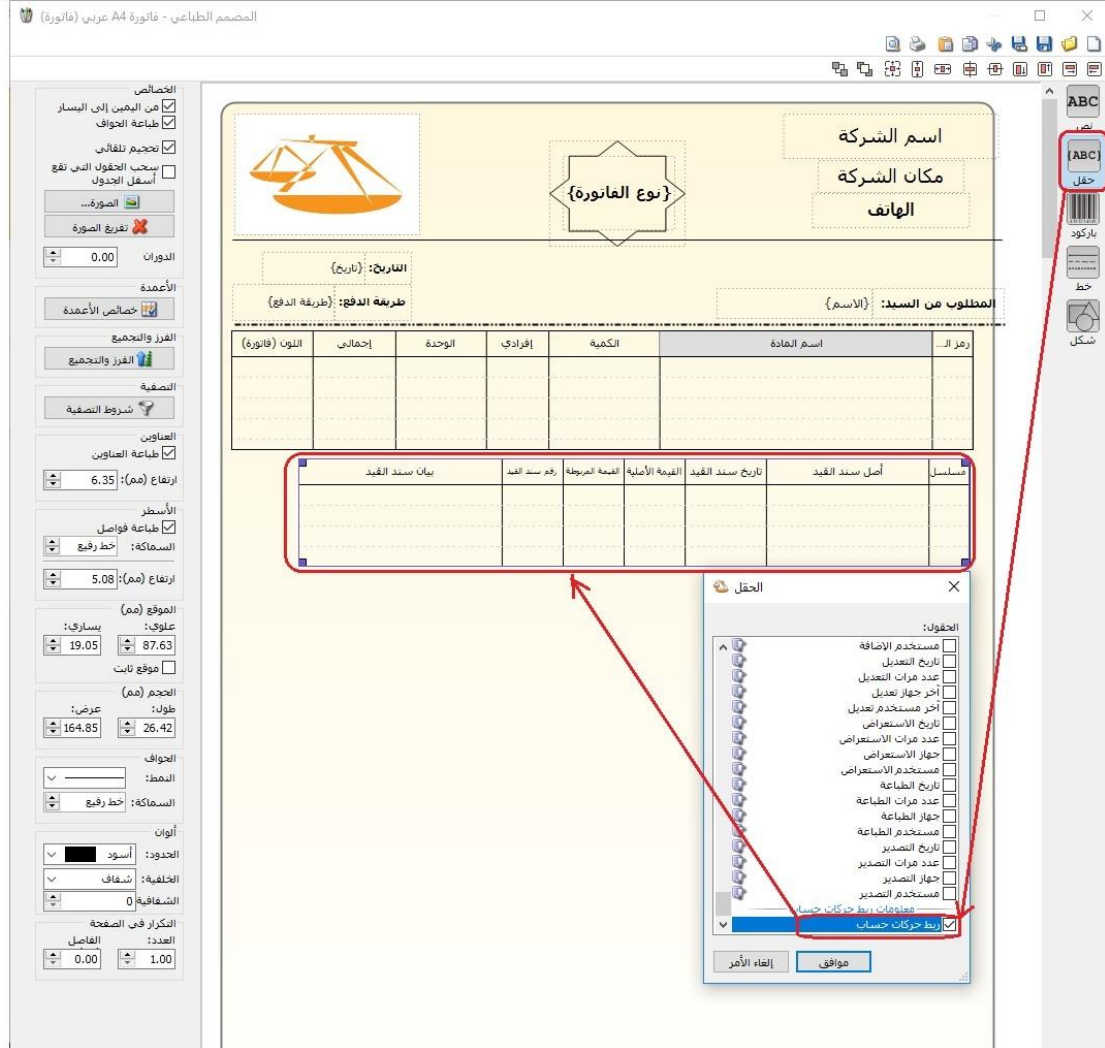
المصمم الطباعي - فاتورة A4 عربي (فاتورة)

ABC
نص
ABC
حقل
باركود
خط
شكل

اسم الشركة
مكان الشركة
الهاتف
{نوع الفاتورة}

التاريخ: {تاريخ}
طريقة الدفع: {طريقة الدفع}
المطلوب من السيد: {الاسم}

| رمز ال... | اسم المادة | الكمية | إفرادي | الوحدة | إجمالي | اللون (فاتورة) |
|---|---|---|---|---|---|---|

| مسلسل | أصل سند القيد | تاريخ سند القيد | القيمة الأصلية | القيمة المربوطة | رقم سند القيد | بيان سند القيد |
|---|---|---|---|---|---|---|

الحقل
الحقول:
مستخدم الإضافة
تاريخ التعديل
عدد مرات التعديل
آخر جهاز تعديل
آخر مستخدم تعديل
تاريخ الاستعراض
عدد مرات الاستعراض
جهاز الاستعراض
مستخدم الاستعراض
تاريخ الطباعة
عدد مرات الطباعة
جهاز الطباعة
مستخدم الطباعة
تاريخ التصدير
عدد مرات التصدير
جهاز التصدير
مستخدم التصدير
معلومات ربط حركات حساب
ربط حركات حساب
موافق
إلغاء الأمر

الخصائص
من اليمين إلى اليسار
طباعة الحواف
تحجيم تلقائي
سحب الحقول التي تقع أسفل الجدول
الصورة...
تفريغ الصورة
الدوران 0.00
الأعمدة
خصائص الأعمدة
الفرز والتجميع
الفرز والتجميع
التصفية
شروط التصفية
العناوين
طباعة العناوين
ارتفاع (مم): 6.35
الأسطر
طباعة فواصل
السماكة: خط رفيع
ارتفاع (مم): 5.08
الموقع (مم)
علوي: 87.63
يساري: 19.05
موقع ثابت
الحجم (مم)
طول: 26.42
عرض: 164.85
الحواف
النمط:
السماكة: خط رفيع
ألوان
الحدود: أسود
الخلفية: شفاف
الشفافية 0
التكرار في الصفحة
العدد: 1.00
الفاصل 0.00